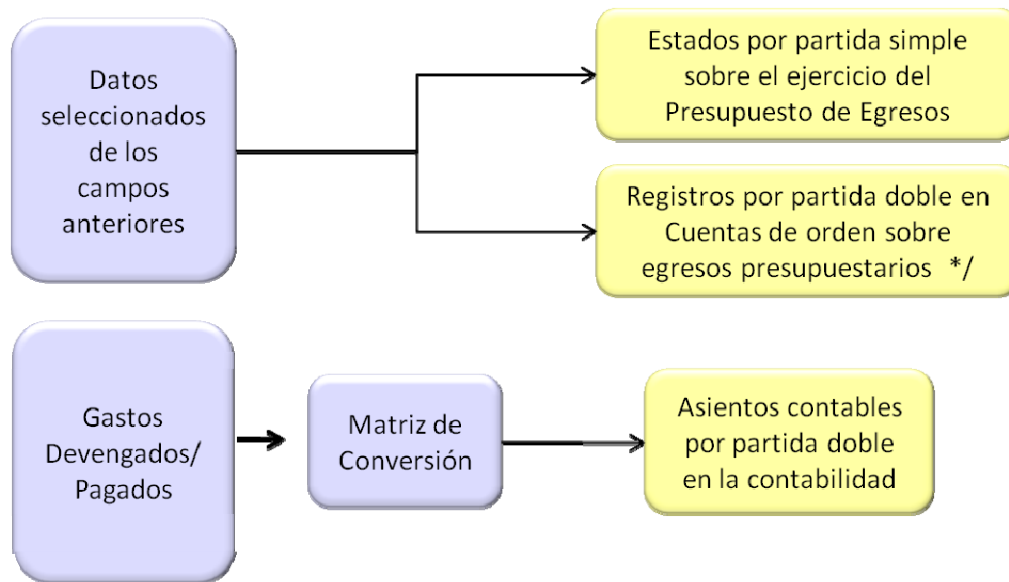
Datos seleccionados de los campos anteriores

Estados por partida simple sobre el ejercicio del Presupuesto de Egresos

Registros por partida doble en Cuentas de orden sobre egresos presupuestarios */

Gastos Devengados/ Pagados

Matriz de Conversión

Asientos contables por partida doble en la contabilidad